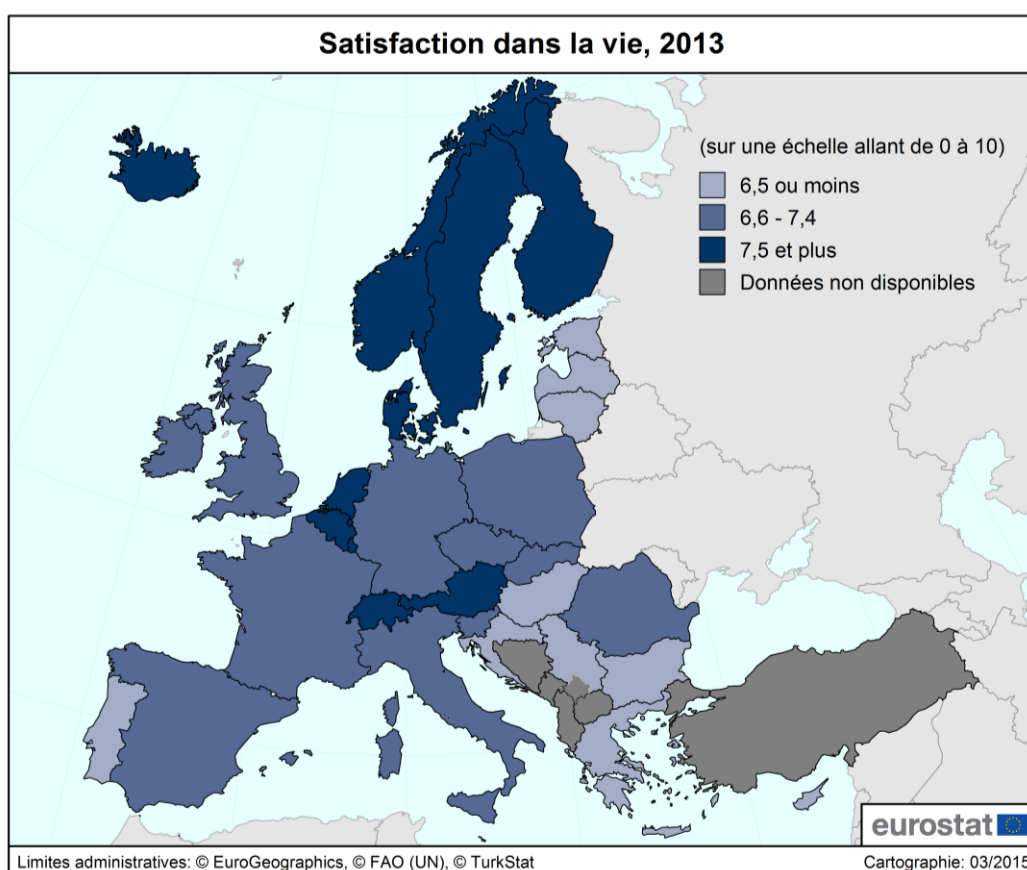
Satisfaction dans la vie, 2013

(sur une échelle allant de 0 à 10)
6,5 ou moins
6,6 - 7,4
7,5 et plus
Données non disponibles

eurostat

Limites administratives: © EuroGeographics, © FAO (UN), © TurkStat

Cartographie: 03/2015